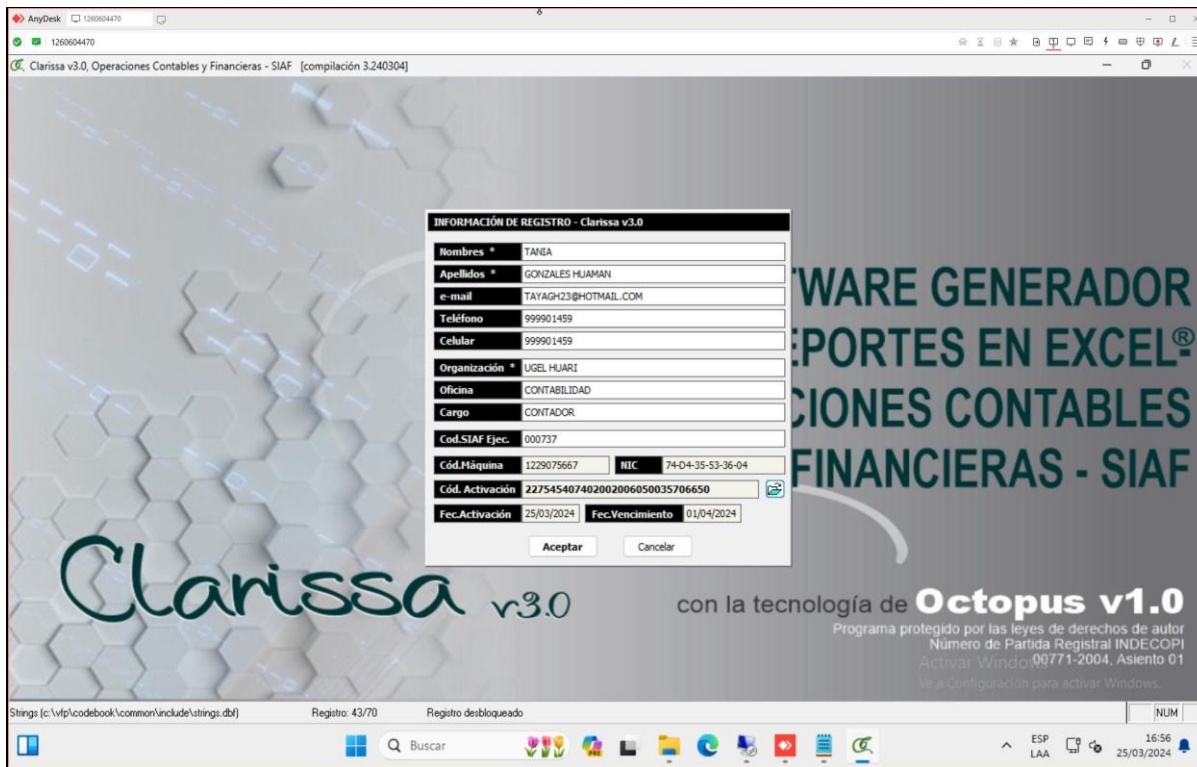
AnyDesk 1260604470
1260604470
Clarissa v3.0, Operaciones Contables y Financieras - SIAF [compilación 3.240304]

INFORMACIÓN DE REGISTRO - Clarissa v3.0

| | |
|---|---|
| Nombres * | TANIA |
| Apellidos * | GONZALES HUAMAN |
| e-mail | TAYAGH23@HOTMAIL.COM |
| Teléfono | 999901459 |
| Celular | 999901459 |
| Organización * | UGEL HUARI |
| Oficina | CONTABILIDAD |
| Cargo | CONTADOR |
| Cod.SIAF Ejec. | 000737 |
| Cód.Máquina | 1229075667 |
| NIC | 74-D4-35-53-36-04 |
| Cód. Activación | 22754540740200200605003570665​0 |
| Fec.Activación | 25/03/2024 |
| Fec.Vencimiento | 01/04/2024 |

Aceptar Cancelar

'WARE GENERADOR
:PORTES EN EXCEL®
CIONES CONTABLES
FINANCIERAS - SIAF

Clarissa v3.0

con la tecnología de Octopus v1.0
Programa protegido por las leyes de derechos de autor
Número de Partida Registral INDECOPI
00771-2004, Asiento 01
Activar Windows
Ve a Configuración para activar Windows.

Strings (c:\vfp\codebook\common\include\strings.dbf) Registro: 43/70 Registro desbloqueado NUM

Buscar
ESP LAA 16:56 25/03/2024